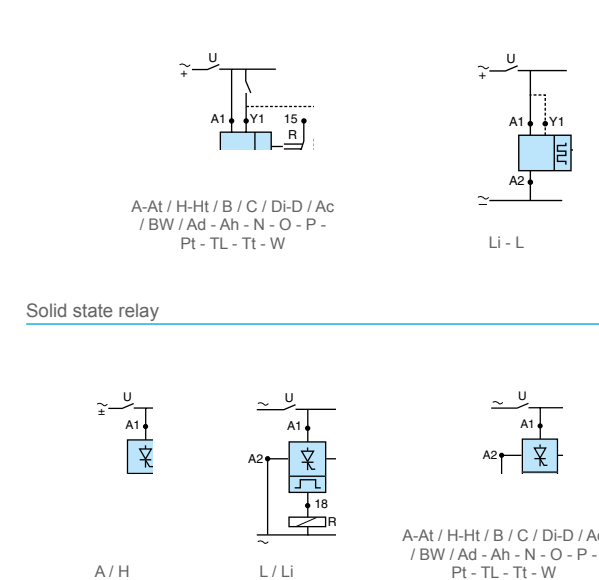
$\sim$ U
+
A1 Y1 15
R

A-At / H-Ht / B / C / Di-D / Ac / BW / Ad - Ah - N - O - P - Pt - TL - Tt - W

$\sim$ U
+
A1 Y1
A2
$\sim$

Li - L

Solid state relay

$\pm$ U
A1

A / H

$\sim$ U
A1
A2
18
R
$\sim$

L / Li

$\sim$ U
A1
A2

A-At / H-Ht / B / C / Di-D / Ac / BW / Ad - Ah - N - O - P - Pt - TL - Tt - W